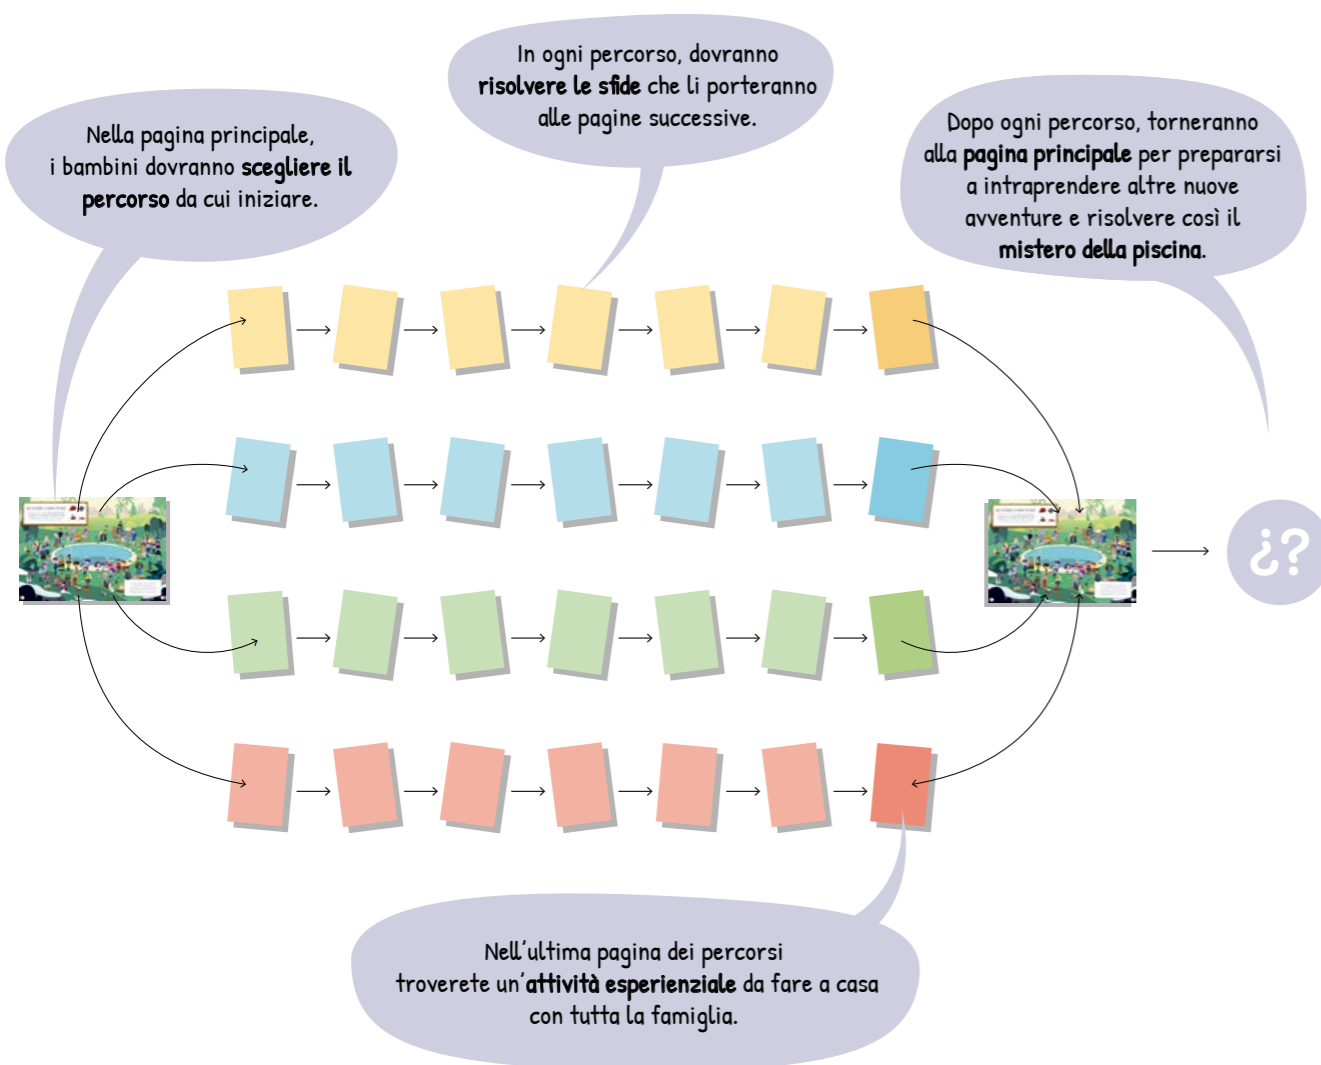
Nella pagina principale, i bambini dovranno scegliere il percorso da cui iniziare.

In ogni percorso, dovranno risolvere le sfide che li porteranno alle pagine successive.

Dopo ogni percorso, torneranno alla pagina principale per prepararsi a intraprendere altre nuove avventure e risolvere così il mistero della piscina.

¿?

Nell'ultima pagina dei percorsi troverete un'attività esperienziale da fare a casa con tutta la famiglia.